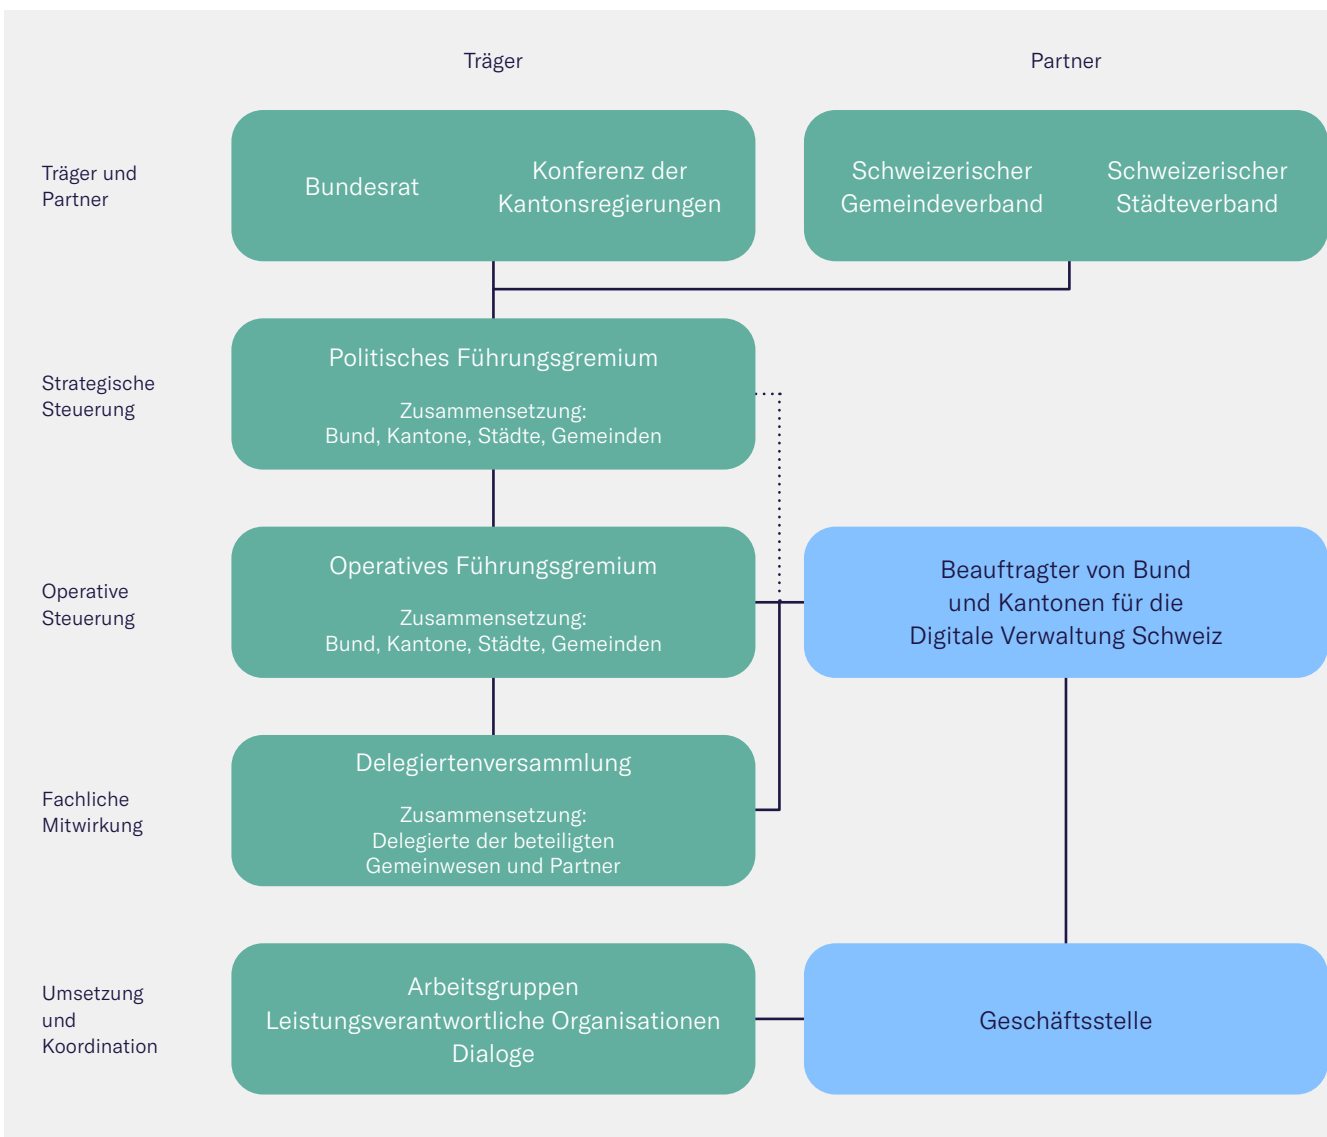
Träger

Partner

Träger und Partner

Bundesrat

Konferenz der Kantonsregierungen

Schweizerischer Gemeindeverband

Schweizerischer Städteverband

Strategische Steuerung

Politisches Führungsgremium

Zusammensetzung:
Bund, Kantone, Städte, Gemeinden

Operative Steuerung

Operatives Führungsgremium

Zusammensetzung:
Bund, Kantone, Städte, Gemeinden

Beauftragter von Bund und Kantonen für die Digitale Verwaltung Schweiz

Fachliche Mitwirkung

Delegiertenversammlung

Zusammensetzung:
Delegierte der beteiligten Gemeinwesen und Partner

Umsetzung und Koordination

Arbeitsgruppen
Leistungsverantwortliche Organisationen
Dialoge

Geschäftsstelle